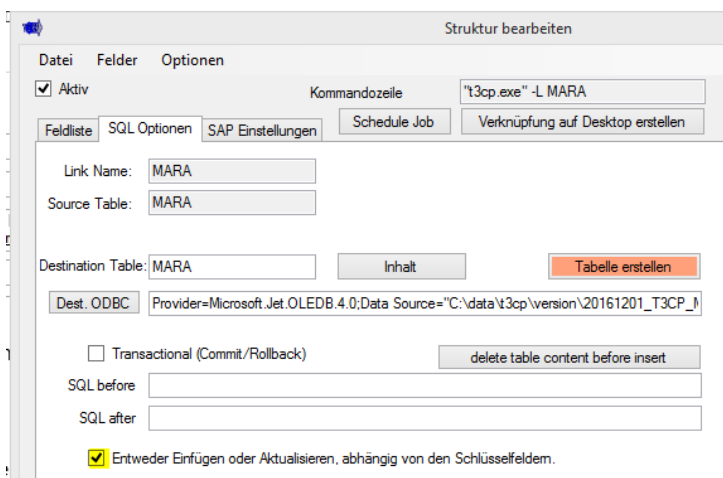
Struktur bearbeiten

Datei Felder Optionen

Aktiv

Kommandozeile "t3cp.exe" -L MARA

Feldliste SQL Optionen SAP Einstellungen

Schedule Job

Verknüpfung auf Desktop erstellen

Link Name: MARA

Source Table: MARA

Destination Table: MARA

Inhalt

Tabelle erstellen

Dest. ODBC Provider=Microsoft.Jet.OLEDB.4.0;Data Source="C:\data\t3cp\version\20161201_T3CP_M

Transactional (Commit/Rollback)

delete table content before insert

SQL before

SQL after

Entweder Einfügen oder Aktualisieren, abhängig von den Schlüsselfeldern.